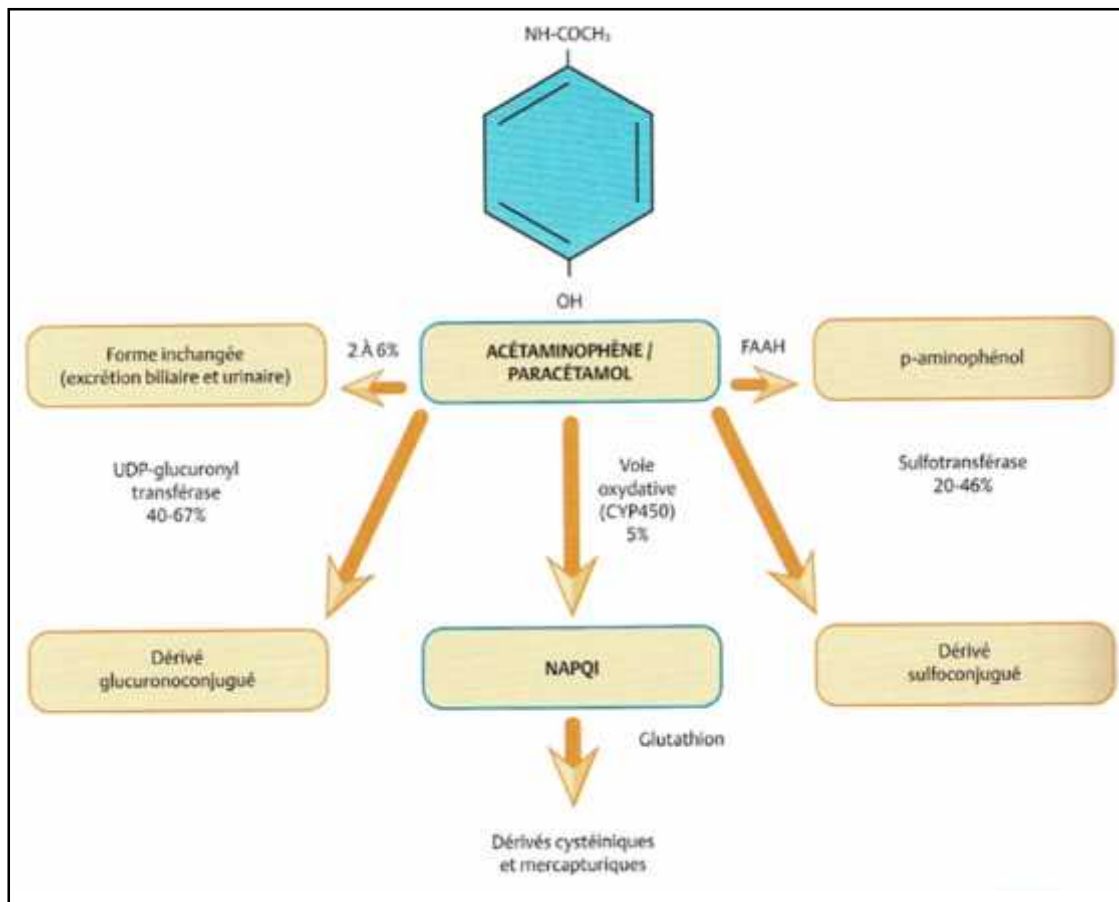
NH-COCH$_3$

OH

Forme inchangée (excrétion biliaire et urinaire)

2 À 6%

ACÉTAMINOPHÈNE / PARACÉTAMOL

FAAH

p-aminophénol

UDP-glucuronyl transférase 40-67%

Voie oxydative (CYP450) 5%

Sulfotransférase 20-46%

Dérivé glucuronoconjugué

NAPQI

Dérivé sulfoconjugué

Glutathion

Dérivés cystéiniques et mercapturiques